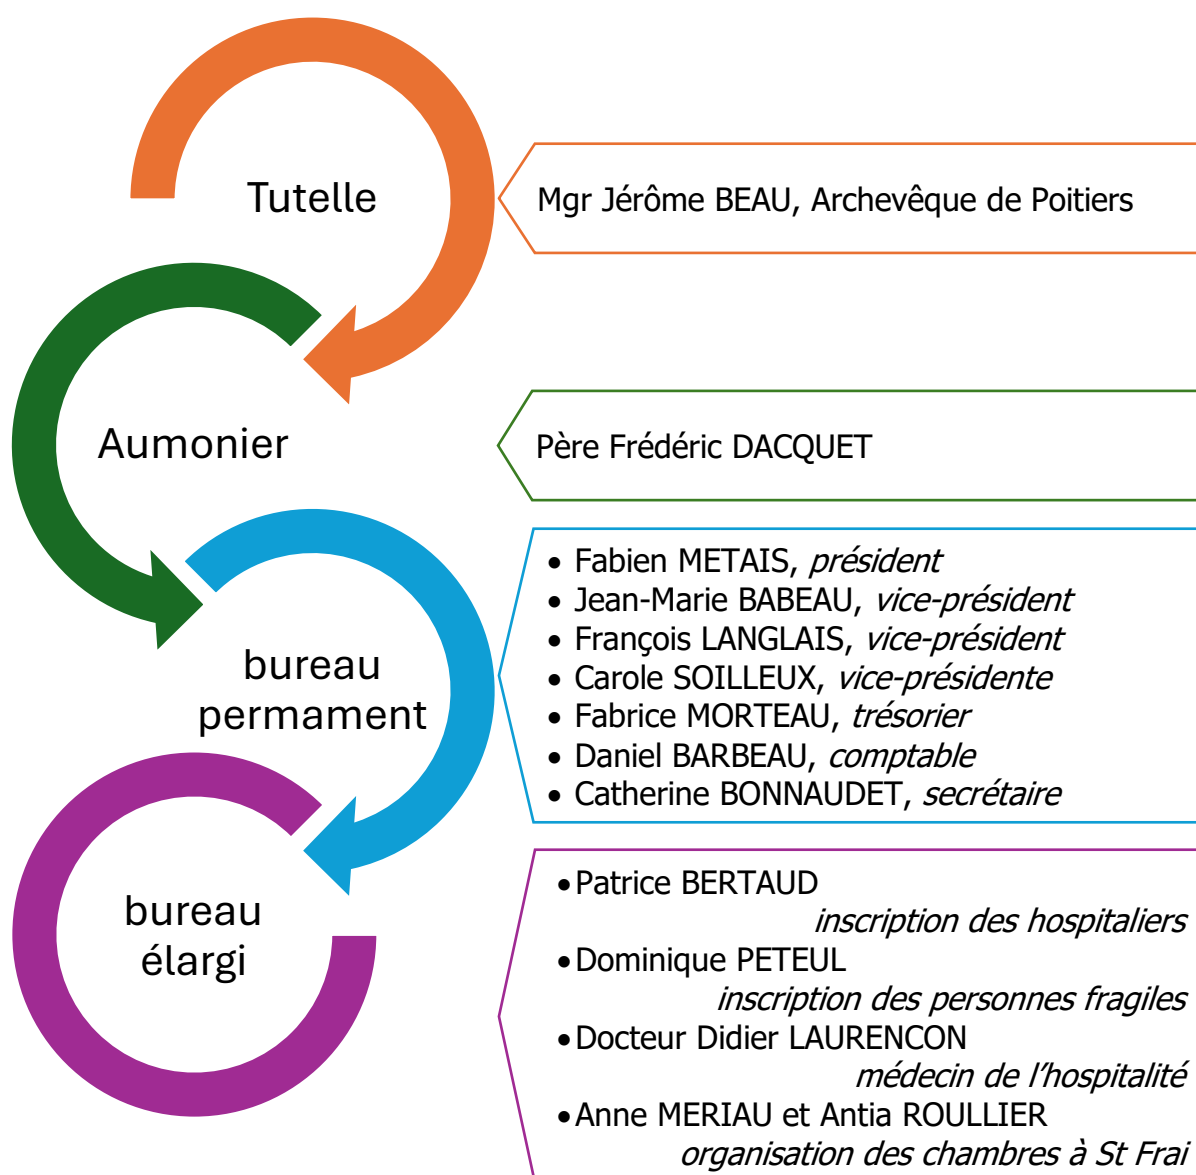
Tutelle

Mgr Jérôme BEAU, Archevêque de Poitiers

Aumonier

Père Frédéric DACQUET

bureau permament

- Fabien METAIS, *président*
- Jean-Marie BABEAU, *vice-président*
- François LANGLAIS, *vice-président*
- Carole SOILLEUX, *vice-présidente*
- Fabrice MORTEAU, *trésorier*
- Daniel BARBEAU, *comptable*
- Catherine BONNAUDET, *secrétaire*

bureau élargi

- Patrice BERTAUD
*inscription des hospitaliers*
- Dominique PETEUL
*inscription des personnes fragiles*
- Docteur Didier LAURENCON
*médecin de l'hospitalité*
- Anne MERIAU et Antia ROULLIER
*organisation des chambres à St Frai*